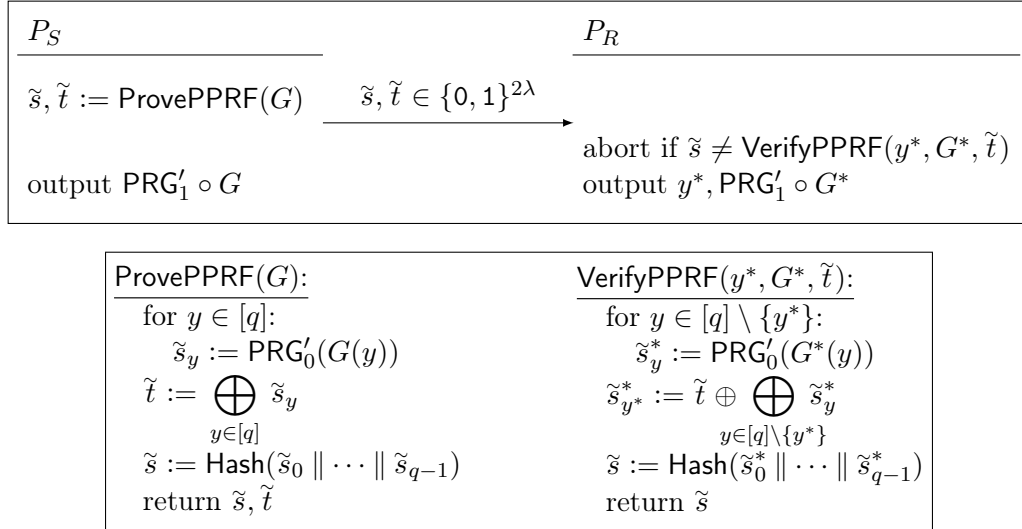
$P_S$

$P_R$

$\widetilde{s}, \widetilde{t} := \mathsf{ProvePPRF}(G)$

$\widetilde{s}, \widetilde{t} \in \{0,1\}^{2\lambda}$

abort if $\widetilde{s} \neq \mathsf{VerifyPPRF}(y^*, G^*, \widetilde{t})$

output $\mathsf{PRG}'_1 \circ G$

output $y^*, \mathsf{PRG}'_1 \circ G^*$

$\mathsf{ProvePPRF}(G)$:
for $y \in [q]$:
$\widetilde{s}_y := \mathsf{PRG}'_0(G(y))$
$\widetilde{t} := \bigoplus_{y \in [q]} \widetilde{s}_y$
$\widetilde{s} := \mathsf{Hash}(\widetilde{s}_0 \parallel \cdots \parallel \widetilde{s}_{q-1})$
return $\widetilde{s}, \widetilde{t}$

$\mathsf{VerifyPPRF}(y^*, G^*, \widetilde{t})$:
for $y \in [q] \setminus \{y^*\}$:
$\widetilde{s}^*_y := \mathsf{PRG}'_0(G^*(y))$
$\widetilde{s}^*_{y^*} := \widetilde{t} \oplus \bigoplus_{y \in [q] \setminus \{y^*\}} \widetilde{s}^*_y$
$\widetilde{s} := \mathsf{Hash}(\widetilde{s}^*_0 \parallel \cdots \parallel \widetilde{s}^*_{q-1})$
return $\widetilde{s}$